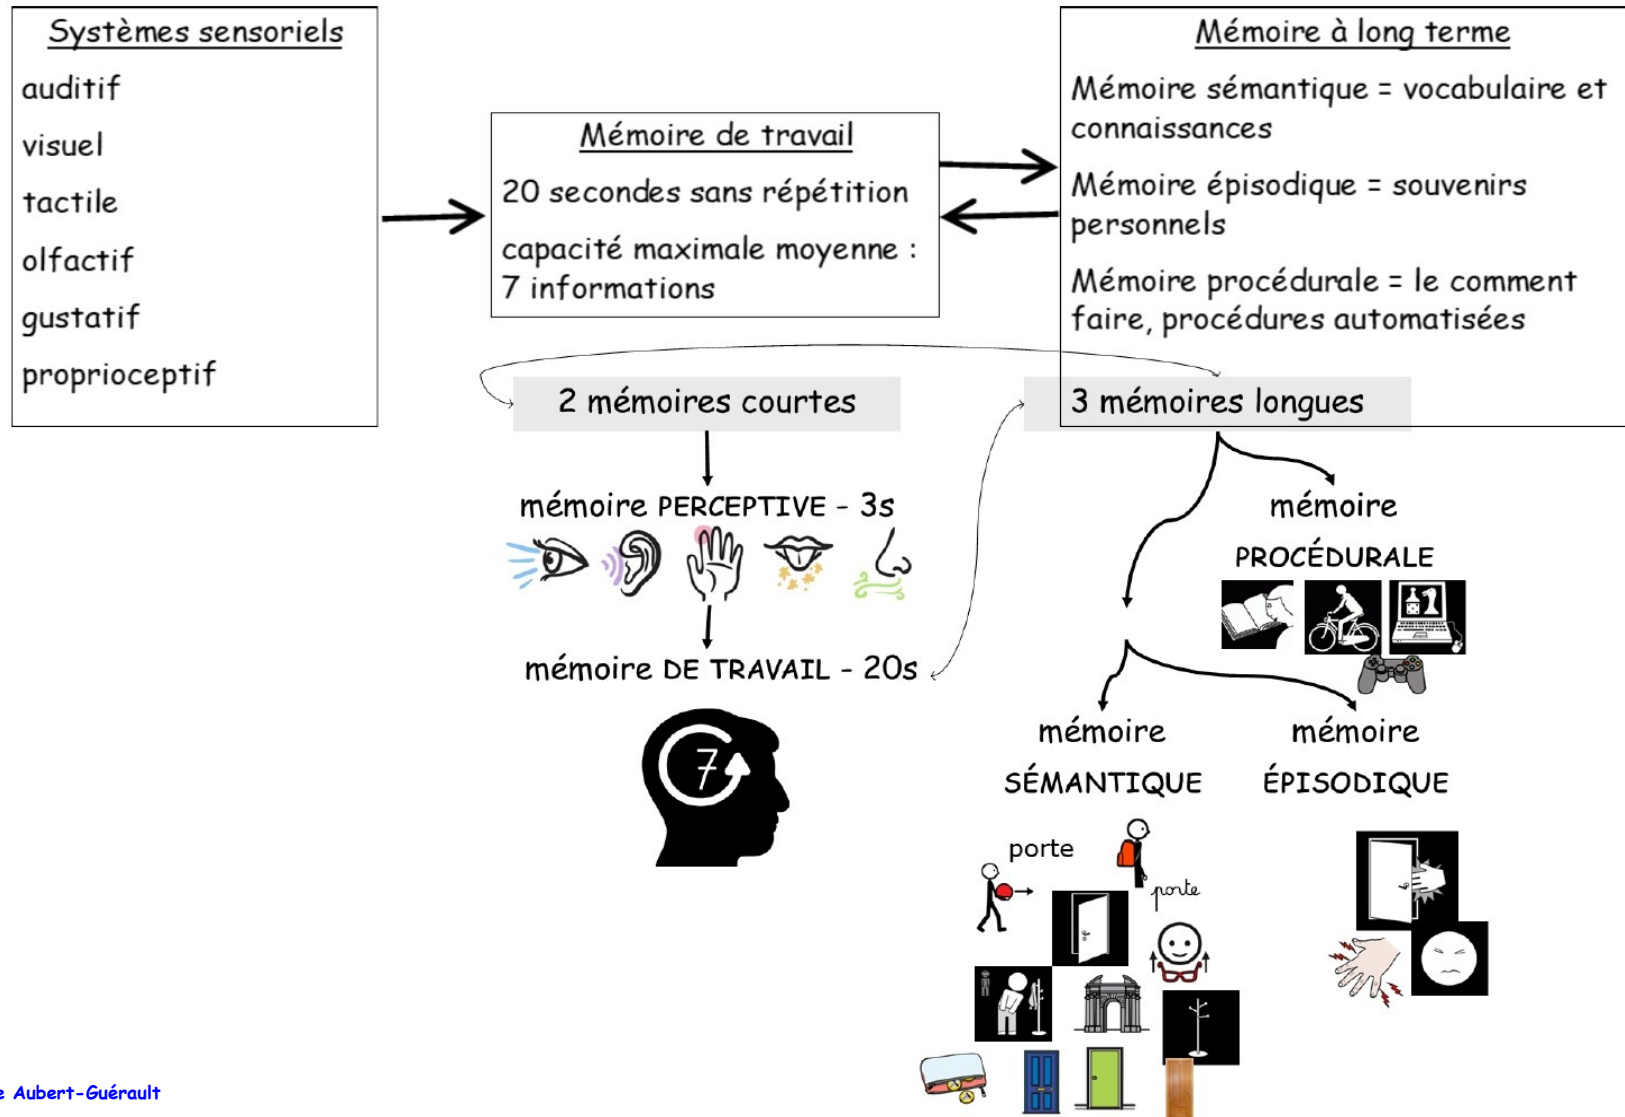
Systèmes sensoriels
auditif
visuel
tactile
olfactif
gustatif
proprioceptif

Mémoire de travail
20 secondes sans répétition
capacité maximale moyenne : 7 informations

Mémoire à long terme
Mémoire sémantique = vocabulaire et connaissances
Mémoire épisodique = souvenirs personnels
Mémoire procédurale = le comment faire, procédures automatisées

2 mémoires courtes

3 mémoires longues

mémoire PERCEPTIVE - 3s

mémoire DE TRAVAIL - 20s

7

mémoire PROCÉDURALE

mémoire SÉMANTIQUE

mémoire ÉPISODIQUE

porte

porte

e Aubert-Guérault